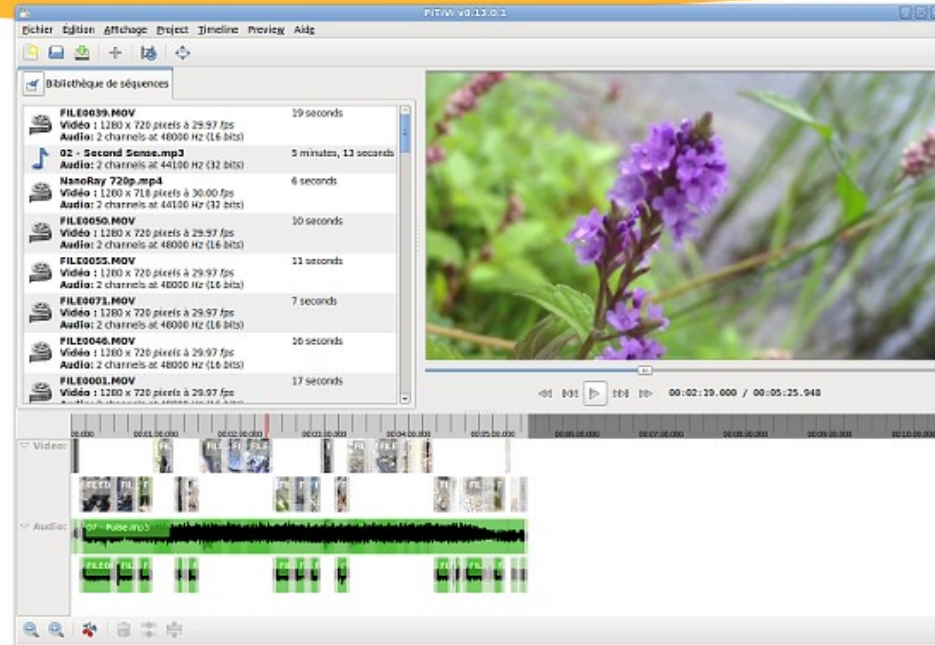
PiTiVi v0.13.0.1

Fichier Édition Affichage Project Timeline Preview Aide

Bibliothèque de séquences

FILE0039.MOV
Vidéo : 1280 x 720 pixels à 29.97 fps
Audio : 2 channels at 48000 Hz (16 bits)
19 seconds

02 - Second Sense.mp3
Audio : 2 channels at 44100 Hz (32 bits)
5 minutes, 13 seconds

NanoRay 720p.mp4
Vidéo : 1280 x 718 pixels à 30.00 fps
Audio : 2 channels at 44100 Hz (32 bits)
6 seconds

FILE0050.MOV
Vidéo : 1280 x 720 pixels à 29.97 fps
Audio : 2 channels at 48000 Hz (16 bits)
10 seconds

FILE0055.MOV
Vidéo : 1280 x 720 pixels à 29.97 fps
Audio : 2 channels at 48000 Hz (16 bits)
11 seconds

FILE0071.MOV
Vidéo : 1280 x 720 pixels à 29.97 fps
Audio : 2 channels at 48000 Hz (16 bits)
7 seconds

FILE0046.MOV
Vidéo : 1280 x 720 pixels à 29.97 fps
Audio : 2 channels at 48000 Hz (16 bits)
16 seconds

FILE0001.MOV
Vidéo : 1280 x 720 pixels à 29.97 fps
Audio : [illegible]
17 seconds

00:02:19.000 / 00:05:25.948

Vidéo
Audio
02 - Pulse.mp3